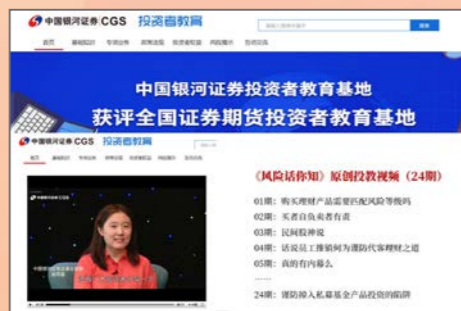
中国银河证券 CGS 投资者教育

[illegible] 搜索

首页 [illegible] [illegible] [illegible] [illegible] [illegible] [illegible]

中国银河证券投资者教育基地
获评全国证券期货投资者教育基地

中国银河证券 CGS 投资者教育

《风险话你知》原创投教视频（24期）

01期：购买理财产品需要匹配风险等级吗
02期：买者自负卖者有责
03期：民间股神说
04期：话说员工推销何为谨防代客理财之道
05期：真的有内幕么
……
24期：谨防掉入私募基金产品投资的陷阱